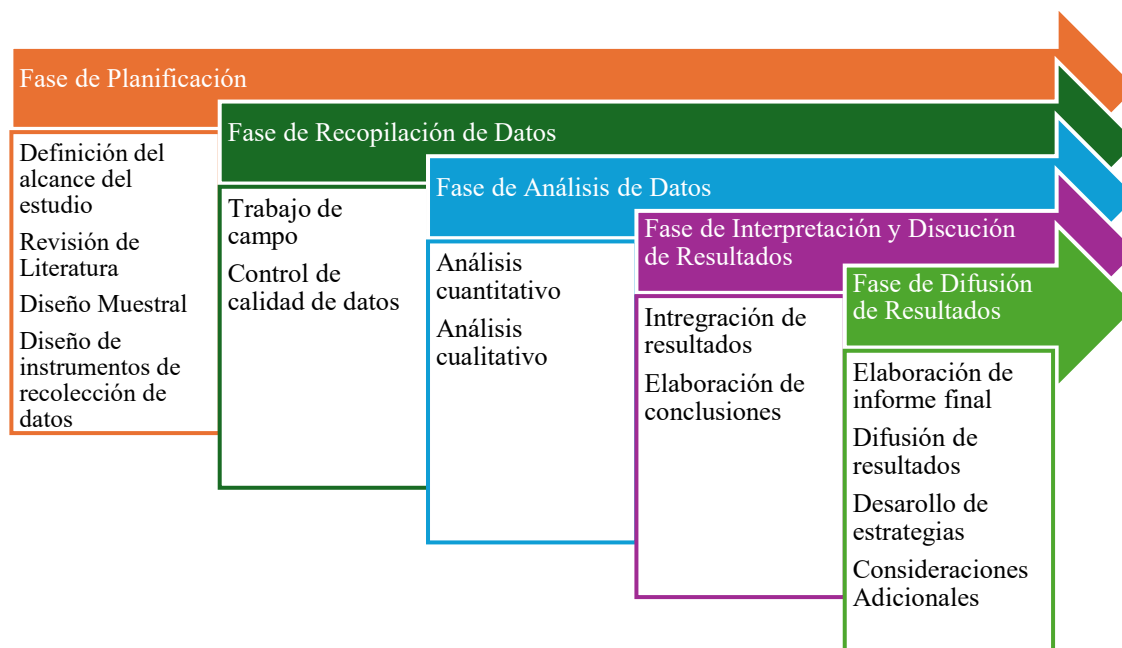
Fase de Planificación

Definición del alcance del estudio

Revisión de Literatura

Diseño Muestral

Diseño de instrumentos de recolección de datos

Fase de Recopilación de Datos

Trabajo de campo

Control de calidad de datos

Fase de Análisis de Datos

Análisis cuantitativo

Análisis cualitativo

Fase de Interpretación y Discución de Resultados

Intregración de resultados

Elaboración de conclusiones

Fase de Difusión de Resultados

Elaboración de informe final

Difusión de resultados

Desarollo de estrategias

Consideraciones Adicionales